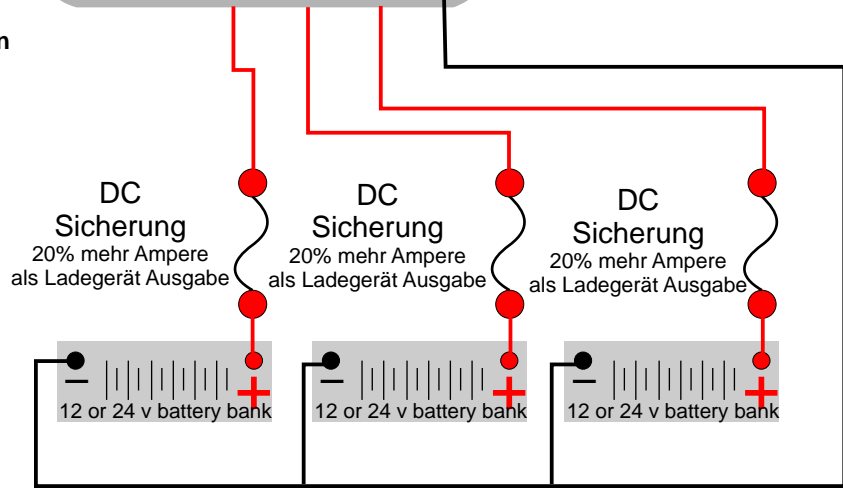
n

DC
Sicherung
20% mehr Ampere
als Ladegerät Ausgabe

DC
Sicherung
20% mehr Ampere
als Ladegerät Ausgabe

DC
Sicherung
20% mehr Ampere
als Ladegerät Ausgabe

–
+
12 or 24 v battery bank

–
+
12 or 24 v battery bank

–
+
12 or 24 v battery bank